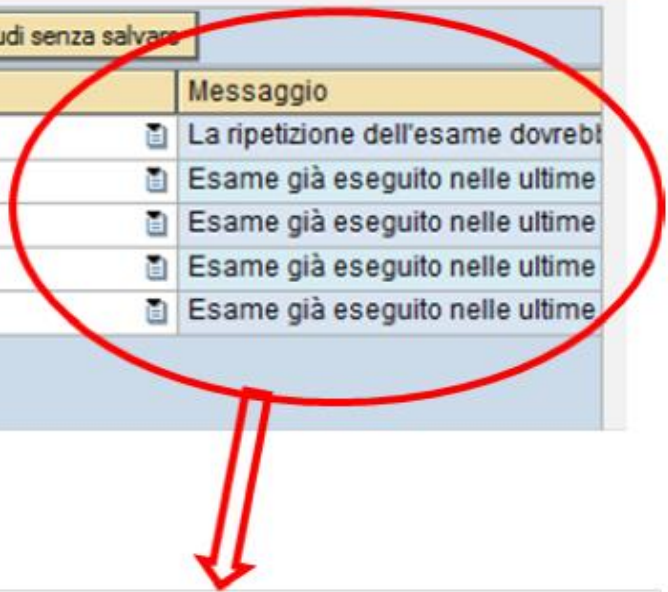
udi senza salvare

| Messaggio |
|---|
| La ripetizione dell'esame dovrebb |
| Esame già eseguito nelle ultime |
| Esame già eseguito nelle ultime |
| Esame già eseguito nelle ultime |
| Esame già eseguito nelle ultime |